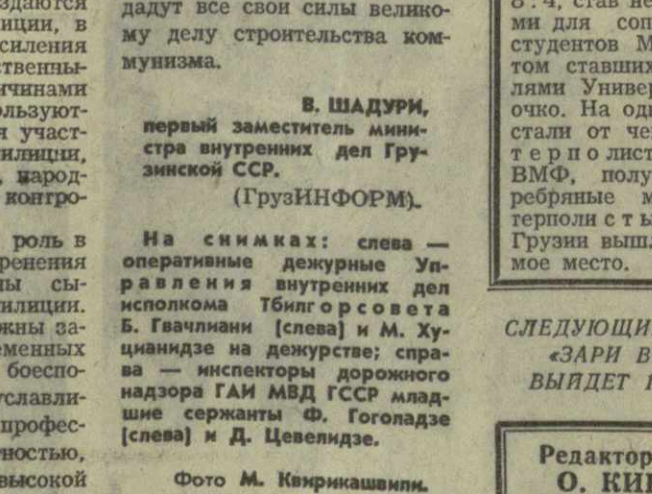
здаются
иции, в
силения
ственны-
чинами
льзуют-
я участ-
илиции,
народ-
контро-

роль в
ренения
сы-
илиции.
жны за-
еменных
боеспо-
славли-
профес-
ностью,
высокой

дадут все свои силы великому делу строительства коммунизма.

В. ШАДУРИ,
первый заместитель министра внутренних дел Грузинской ССР.
(ГрузИНФОРМ).

На снимках: слева — оперативные дежурные Управления внутренних дел исполкома Тбилгорсовета Б. Гвачлиани (слева) и М. Хуцианидзе на дежурстве; справа — инспекторы дорожного надзора ГАИ МВД ГССР младшие сержанты Ф. Гоголадзе (слева) и Д. Цевелидзе.

Фото М. Квирикашвили.

8:4, став не
ми для соп
студентов М
том ставших
лями Универ
очко. На од
стали от че
т е р п о лист
ВМФ, полу
ребряные м
герполи с т ы
Грузии выш
мое место.

СЛЕДУЮЩИ
«ЗАРИ В
ВЫЙДЕТ

Редактор
О. КИ